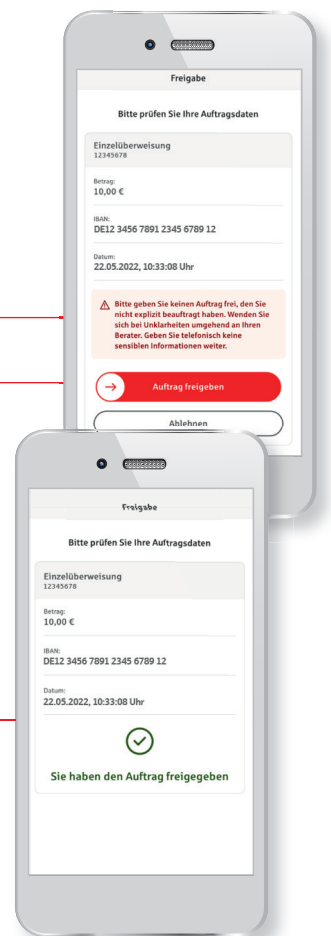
Freigabe

Bitte prüfen Sie Ihre Auftragsdaten

Einzelüberweisung
12345678

Betrag:
10,00 €

IBAN:
DE12 3456 7891 2345 6789 12

Datum:
22.05.2022, 10:33:08 Uhr

Bitte geben Sie keinen Auftrag frei, den Sie nicht explizit beauftragt haben. Wenden Sie sich bei Unklarheiten umgehend an Ihren Berater. Geben Sie telefonisch keine sensiblen Informationen weiter.

Auftrag freigeben

Ablehnen

Freigabe

Bitte prüfen Sie Ihre Auftragsdaten

Einzelüberweisung
12345678

Betrag:
10,00 €

IBAN:
DE12 3456 7891 2345 6789 12

Datum:
22.05.2022, 10:33:08 Uhr

Sie haben den Auftrag freigegeben